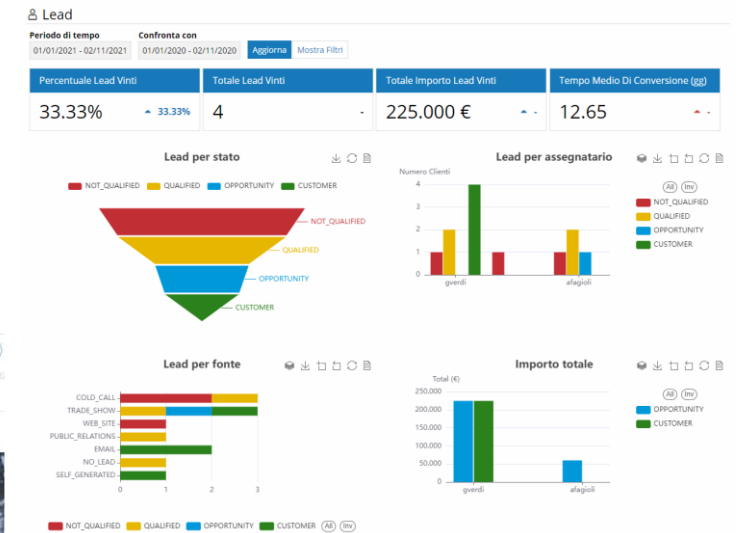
Lead

Periodo di tempo
01/01/2021 - 02/11/2021

Confronta con
01/01/2020 - 02/11/2020

Aggiorna
Mostra Filtri

Percentuale Lead Vinti
33.33%
33.33%

Totale Lead Vinti
4
-

Totale Importo Lead Vinti
225.000 €
-

Tempo Medio Di Conversione (gg)
12.65
-

Lead per stato

NOT_QUALIFIED
QUALIFIED
OPPORTUNITY
CUSTOMER

NOT_QUALIFIED
QUALIFIED
OPPORTUNITY
CUSTOMER

Lead per assegnatario

Numero Clienti
4
3
2
1
0
gverdi
afagioli

All
Inv
NOT_QUALIFIED
QUALIFIED
OPPORTUNITY
CUSTOMER

Lead per fonte

COLD_CALL
TRADE_SHOW
WEB_SITE
PUBLIC_RELATIONS
EMAIL
NO_LEAD
SELF_GENERATED
0
1
2
3

NOT_QUALIFIED
QUALIFIED
OPPORTUNITY
CUSTOMER
All
Inv

Importo totale

Total (€)
250,000
200,000
150,000
100,000
50,000
0
gverdi
afagioli

All
Inv
OPPORTUNITY
CUSTOMER